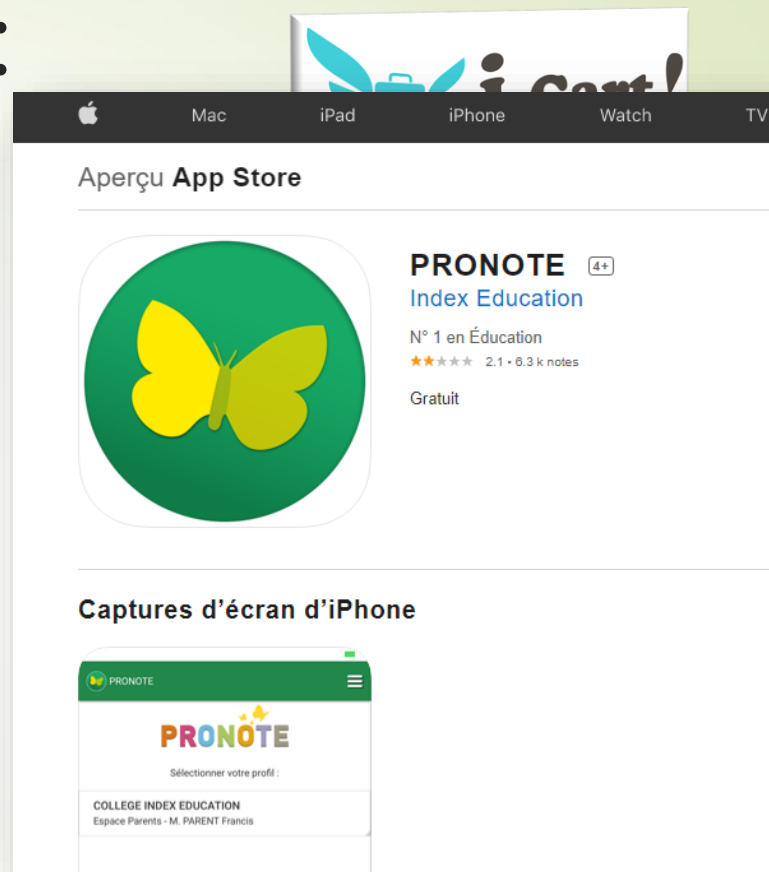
Mac iPad iPhone Watch TV

Aperçu **App Store**

PRONOTE 4+
Index Education
N° 1 en Éducation
2.1 • 6.3 k notes
Gratuit

Captures d'écran d'iPhone

PRONOTE
PRONOTE
Sélectionner votre profil :
COLLEGE INDEX EDUCATION
Espace Parents - M. PARENT Francis